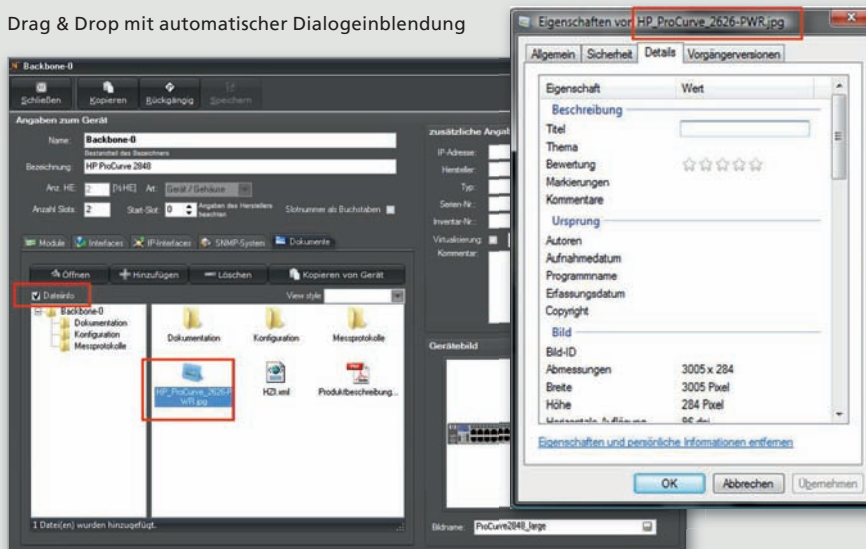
Drag & Drop mit automatischer Dialogeinblendung

Backbone-0

Schließen Kopieren Rückgängig Speichern

Angaben zum Gerät

Name: Backbone-0

Bestandteil des Bezeichners

Bezeichnung: HP ProCurve 2848

Anz. HE: 2 [% HE] Art: Gerät / Gehäuse

Anzahl Slots: 2 Start-Slot: 0 Angaben des Herstellers beachten Slotnummer als Buchstaben

Module Interfaces IP-Interfaces SNMP-System Dokumente

Öffnen Hinzufügen Löschen Kopieren von Gerät

Dateiinfo View style

Backbone-0
Dokumentation
Konfiguration
Messprotokolle

Dokumentation Konfiguration Messprotokolle

HP_ProCurve_2626-PWR.jpg HZI.xml Produktbeschreibung...

1 Datei(en) wurden hinzugefügt.

zusätzliche Angab

IP-Adresse:
Hersteller:
Typ:
Serien-Nr.:
Inventar-Nr.:
Virtualisierung:
Kommentar:

Gerätebild

Bildname: ProCurve2848_large

Eigenschaften von HP_ProCurve_2626-PWR.jpg

Allgemein Sicherheit Details Vorgängerversionen

| Eigenschaft | Wert |
|---|---|
| Beschreibung | |
| Titel | |
| Thema | |
| Bewertung | ☆☆☆☆☆ |
| Markierungen | |
| Kommentare | |
| Ursprung | |
| Autoren | |
| Aufnahmedatum | |
| Programmname | |
| Erfassungsdatum | |
| Copyright | |
| Bild | |
| Bild-ID | |
| Abmessungen | 3005 x 284 |
| Breite | 3005 Pixel |
| Höhe | 284 Pixel |
| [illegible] | 96 dpi |

Eigenschaften und persönliche Informationen entfernen

OK Abbrechen Übernehmen